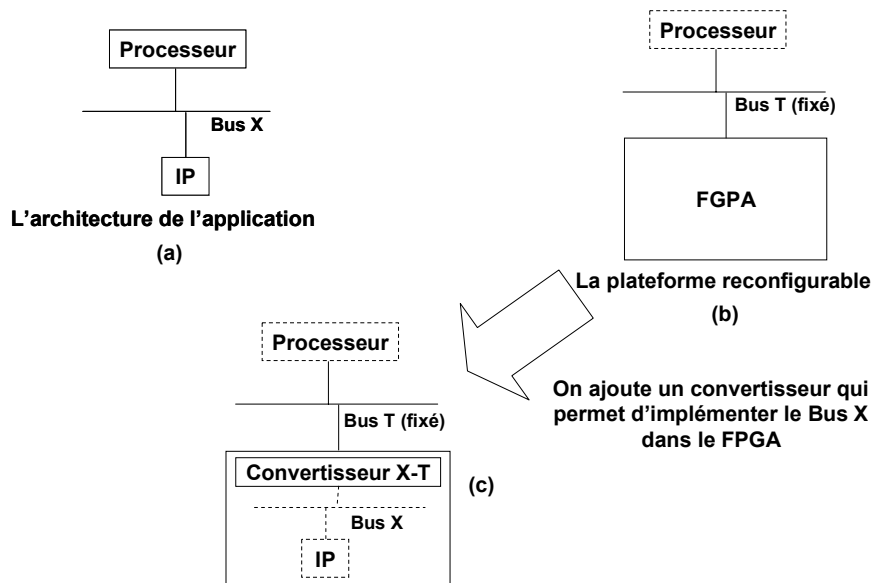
Processeur

Bus X

IP

L'architecture de l'application

(a)

Processeur

Bus T (fixé)

FGPA

La plateforme reconfigurable

(b)

Processeur

Bus T (fixé)

Convertisseur X-T

Bus X

IP

(c)

On ajoute un convertisseur qui permet d'implémenter le Bus X dans le FPGA